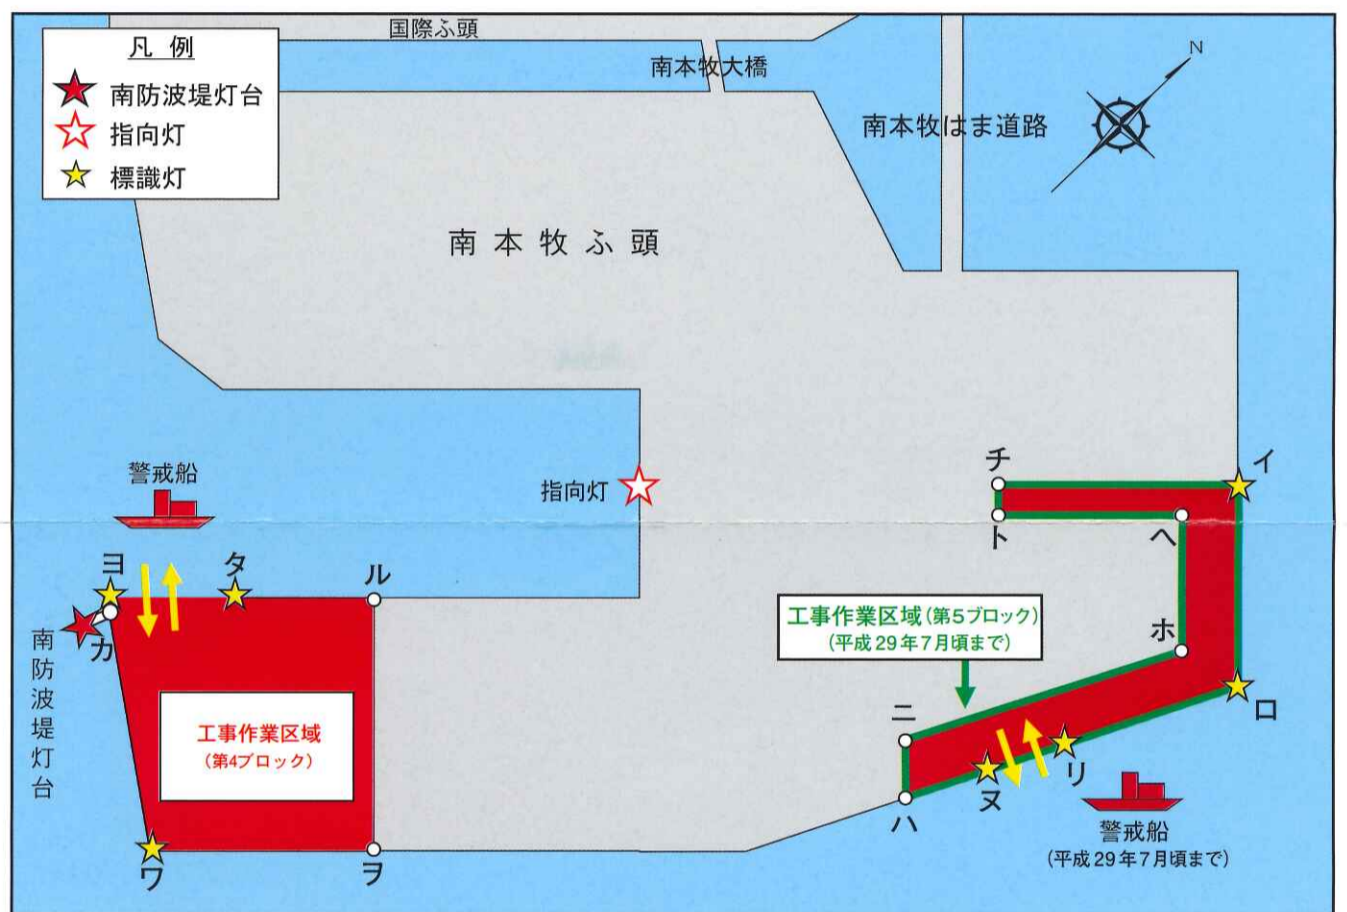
凡例
南防波堤灯台
指向灯
標識灯

国際ふ頭
南本牧大橋
南本牧はま道路
N

南本牧ふ頭

警戒船
指向灯

ヨ
タ
ル
カ
南防波堤灯台

工事作業区域
(第4ブロック)

ワ
ヲ

チ
イ
ト
ヘ
工事作業区域(第5ブロック)
(平成29年7月頃まで)
ホ
ロ
ニ
リ
ヌ
ハ
警戒船
(平成29年7月頃まで)